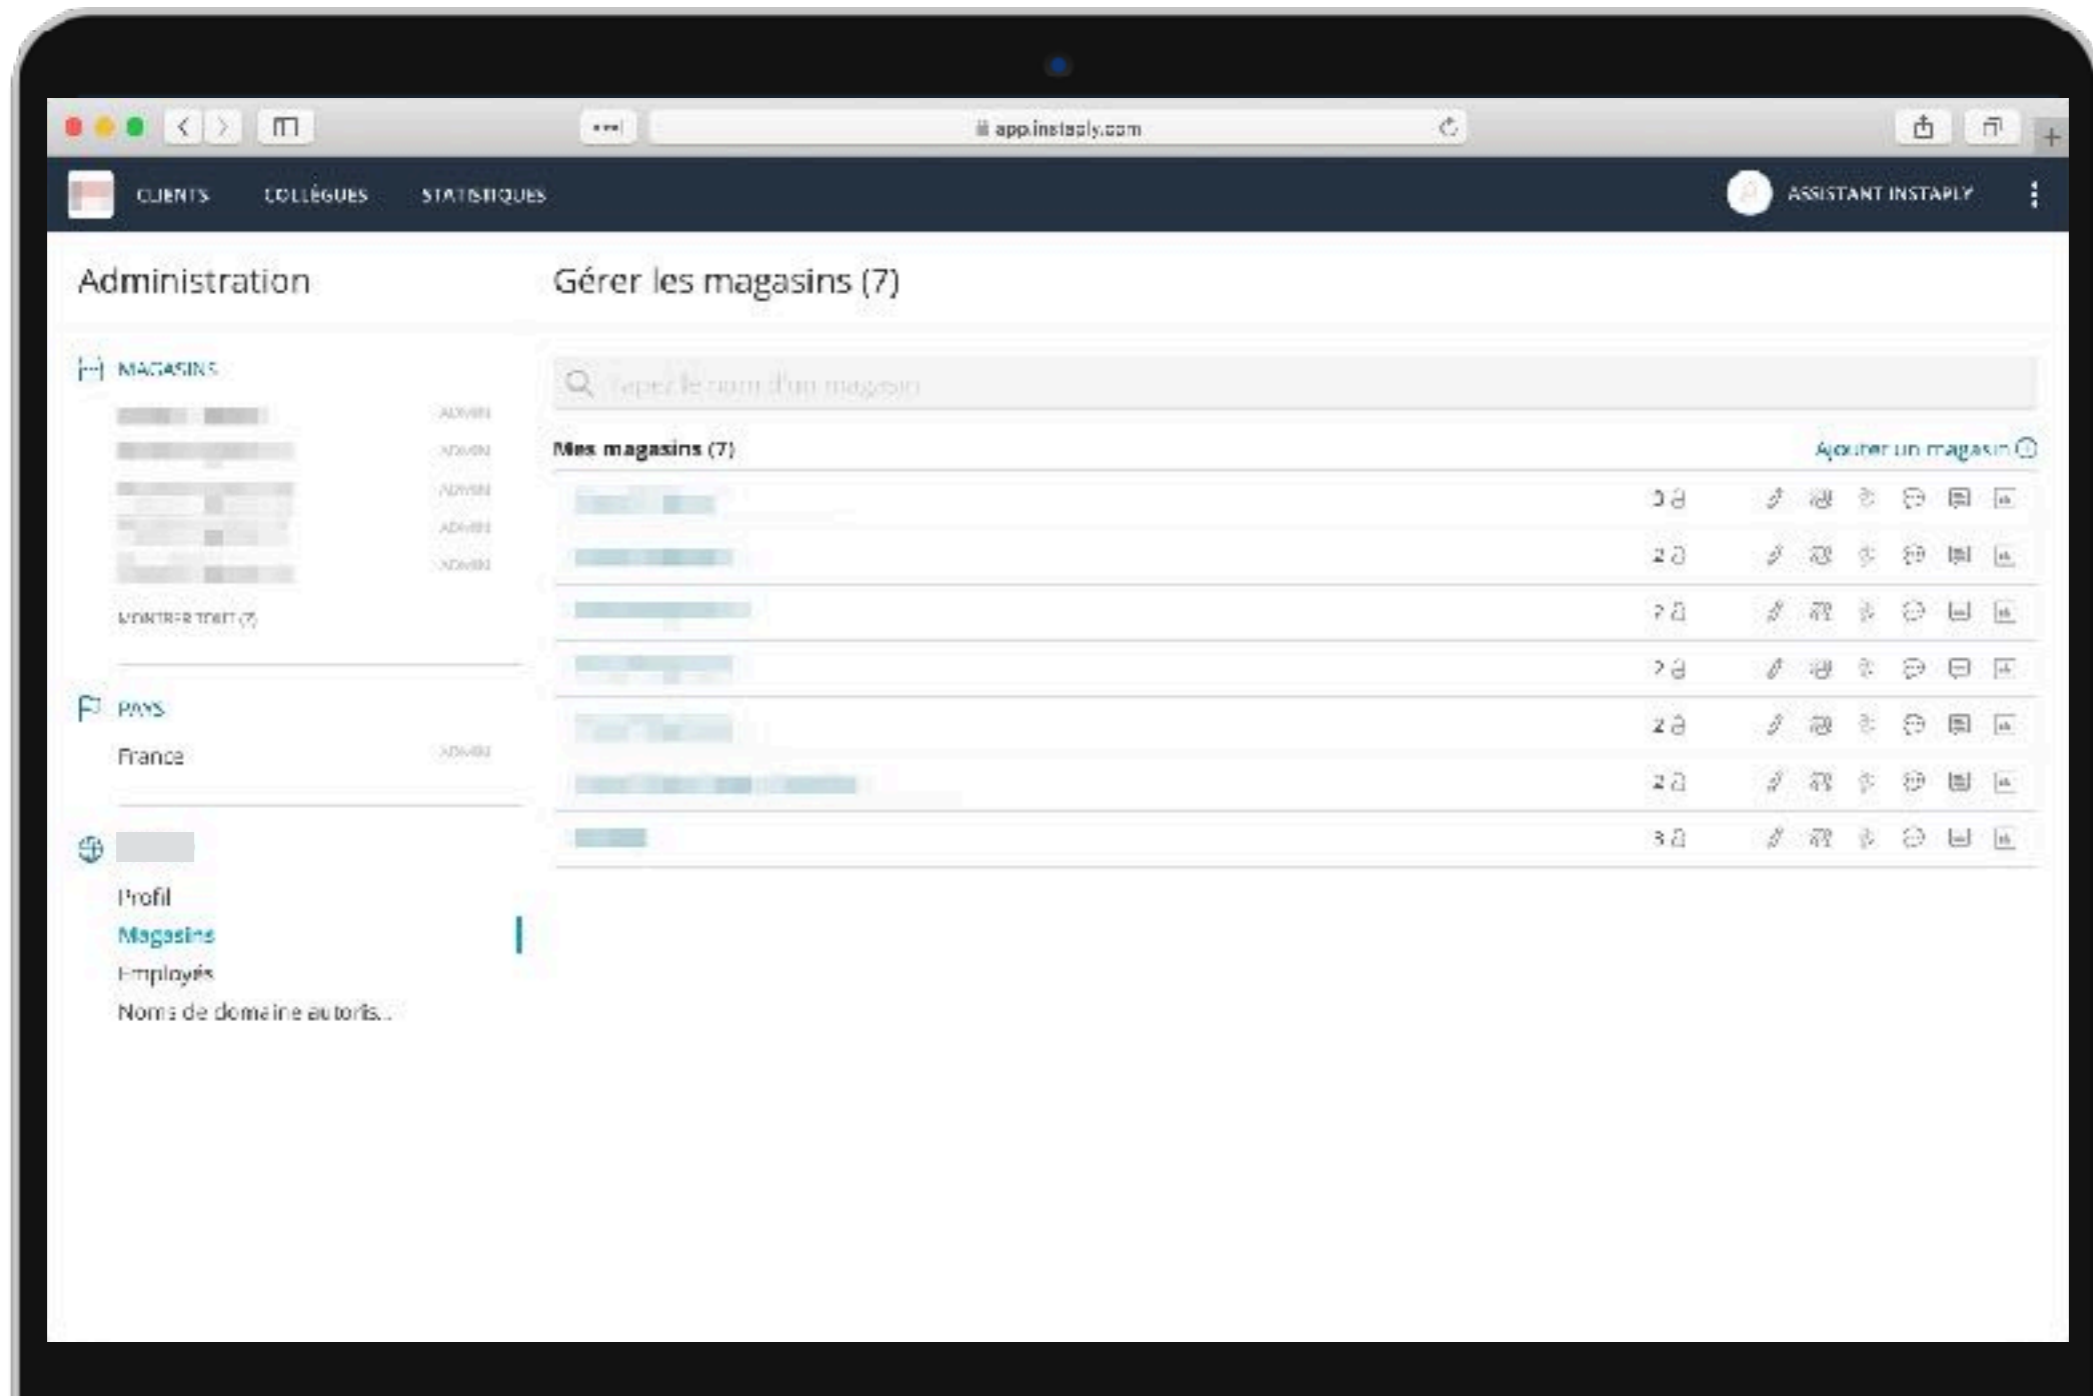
app.instaply.com

CLIENTS COLLÈGUES STATISTIQUES

ASSISTANT INSTAPLY

Administration

Gérer les magasins (7)

MAGASINS

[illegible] ADMIN
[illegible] ADMIN
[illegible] ADMIN
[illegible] ADMIN
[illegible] ADMIN

MONTRER TOUT (7)

PAYS

France ADMIN

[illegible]

Profil
Magasins
Employés
Noms de domaine autoris...

Tapez le nom d'un magasin

Mes magasins (7)

Ajouter un magasin

| | |
|---|---|
| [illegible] | 3 |
| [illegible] | 2 |
| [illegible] | 2 |
| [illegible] | 2 |
| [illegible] | 2 |
| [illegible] | 2 |
| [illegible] | 3 |